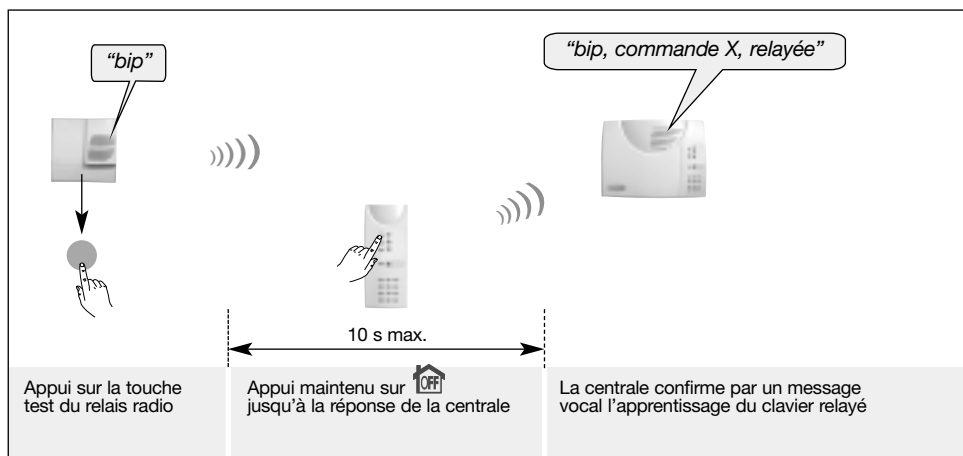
"bip"

"bip, commande X, relayée"

10 s max.

Appui sur la touche test du relais radio

Appui maintenu sur OFF jusqu'à la réponse de la centrale

La centrale confirme par un message vocal l'apprentissage du clavier relayé